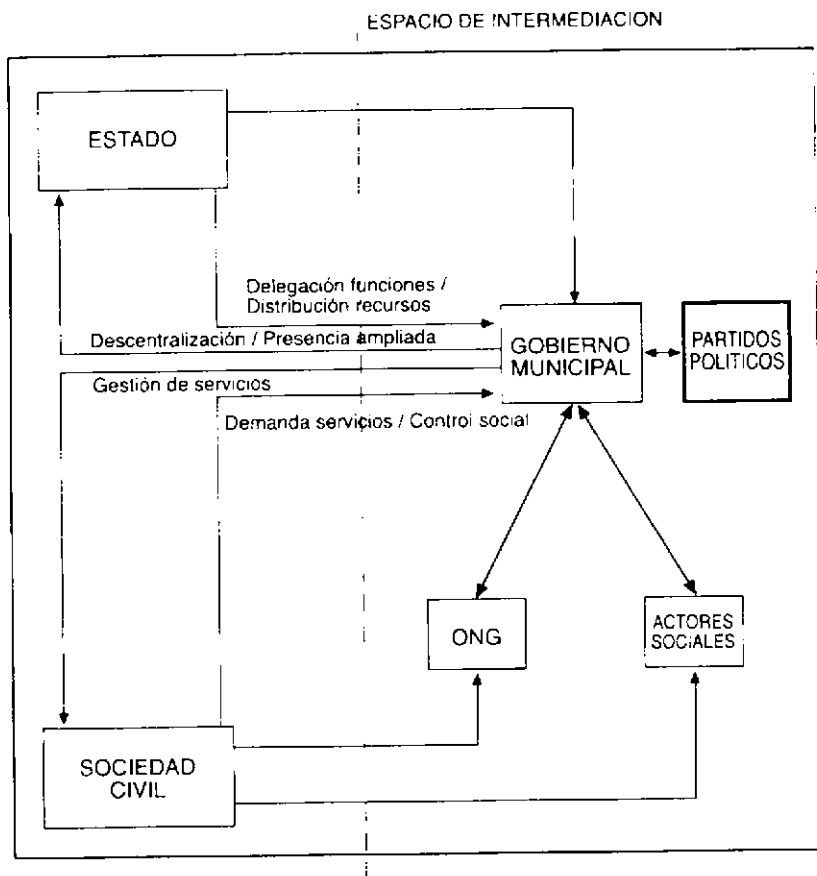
ESPACIO DE INTERMEDIACION

ESTADO

Delegación funciones / Distribución recursos

Descentralización / Presencia ampliada

GOBIERNO MUNICIPAL

PARTIDOS POLITICOS

Gestión de servicios

Demanda servicios / Control social

ONG

ACTORES SOCIALES

SOCIEDAD CIVIL